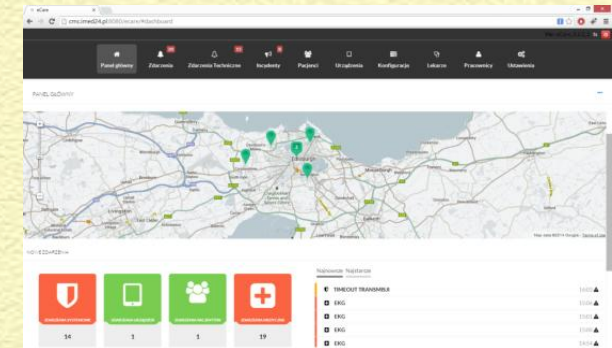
eCare

cms.imed24.pl:8080/ecare/#dashboard

Panel główny
Zdarzenia
Zdarzenia Techniczne
Incydenty
Pacjenci
Urządzenia
Konfiguracja
Lekarze
Pracownicy
Ustawienia

PANEL GŁÓWNY

Edinburgh

Map data ©2014 Google Terms of Use

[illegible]

14
1
1
19

Najnowsze Najstarsze

TIMEOUT TRANSMIBLE
EKG
EKG
EKG
EKG